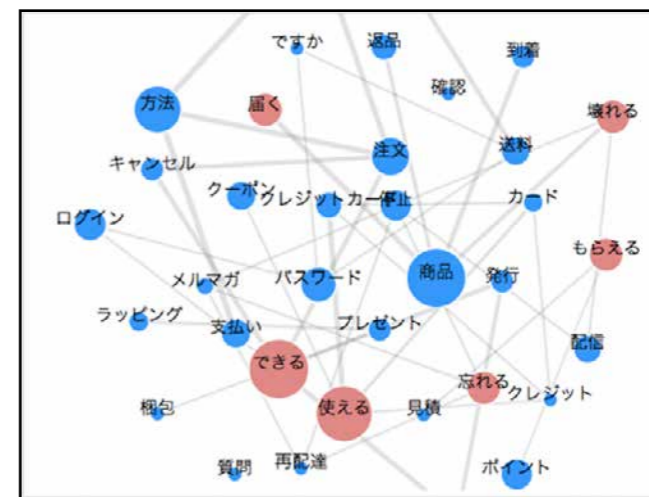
ですか
返品
到着
確認
方法
届く
壊れる
送料
注文
キャンセル
クーポン
クレジットカード
停止
カード
ログイン
もらえる
メルマガ
パスワード
商品
発行
ラッピング
プレゼント
支払い
配信
できる
忘れる
クレジット
梱包
使える
見積
質問
再配達
ポイント